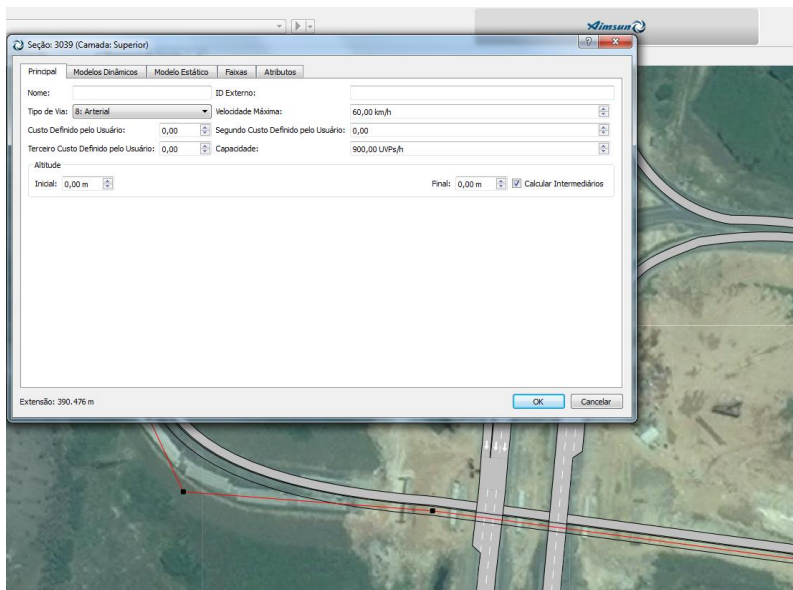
Aimsun

Seção: 3039 (Camada: Superior)

Principal | Modelos Dinâmicos | Modelo Estático | Faixas | Atributos

Nome:

ID Externo:

Tipo de Via: 8: Arterial

Velocidade Máxima: 60,00 km/h

Custo Definido pelo Usuário: 0,00

Segundo Custo Definido pelo Usuário: 0,00

Terceiro Custo Definido pelo Usuário: 0,00

Capacidade: 900,00 UVPs/h

Altitude

Inicial: 0,00 m

Final: 0,00 m

Calcular Intermediários

Extensão: 390.476 m

OK

Cancelar